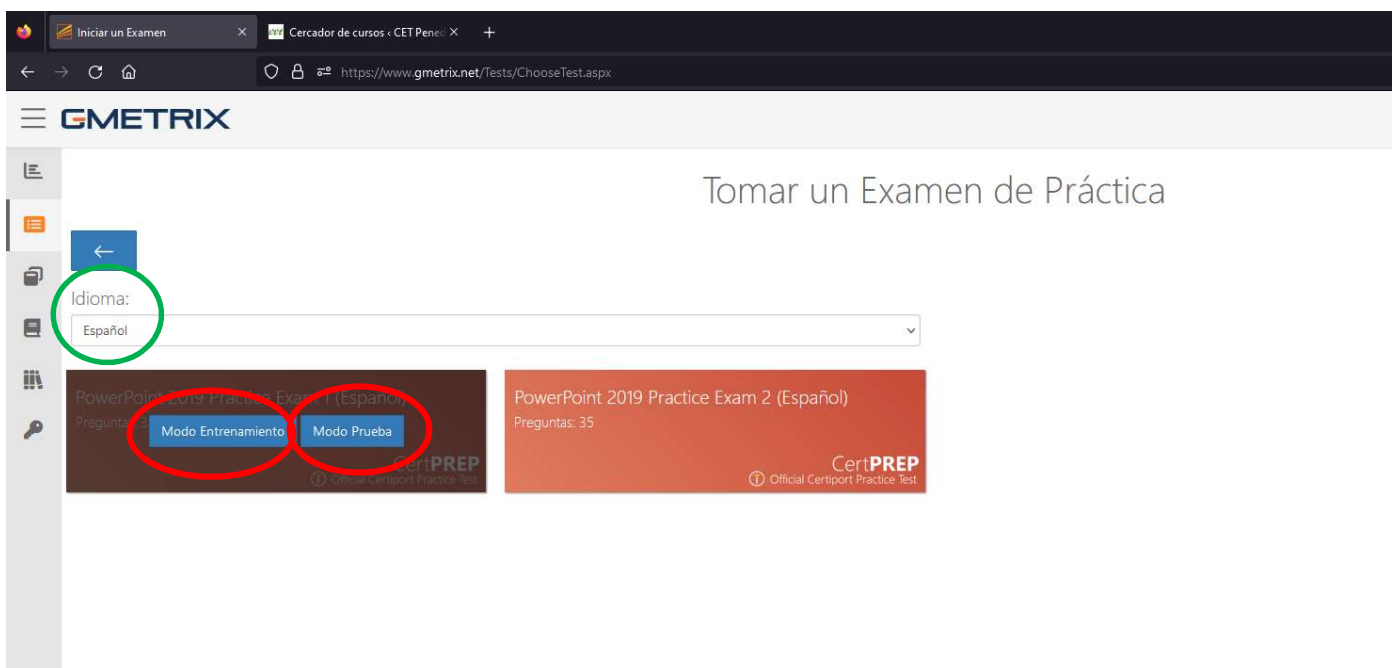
Iniciar un Examen
Cercador de cursos ‹ CET Pened
https://www.gmetrix.net/Tests/ChooseTest.aspx

GMETRIX

Tomar un Examen de Práctica

←

Idioma:
Español

PowerPoint 2019 Practice Exam 1 (Español)
Preguntas: 3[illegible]
Modo Entrenamiento
Modo Prueba
CertPREP
Official Certiport Practice Test

PowerPoint 2019 Practice Exam 2 (Español)
Preguntas: 35
CertPREP
Official Certiport Practice Test